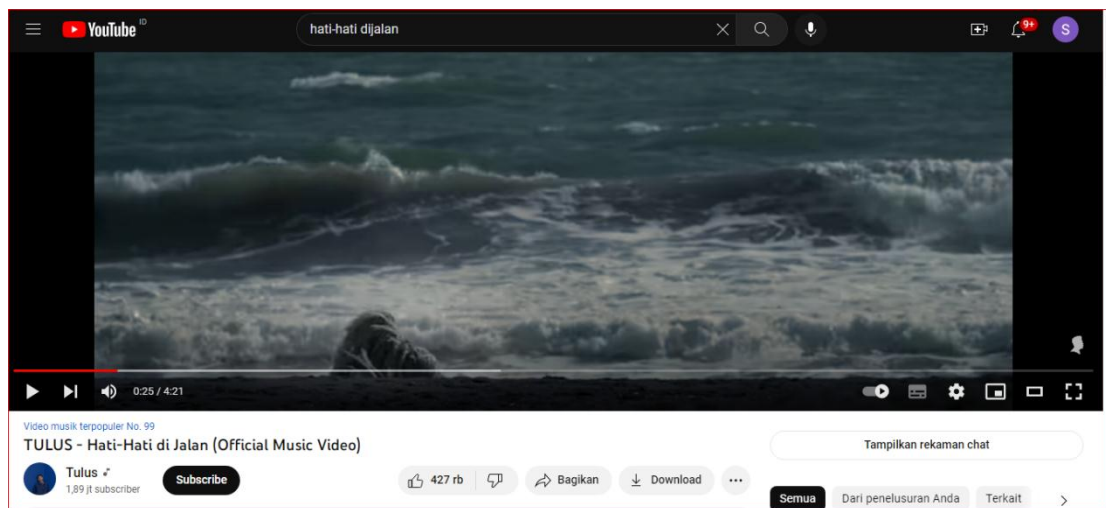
YouTube ID

hati-hati dijalan

9+

S

0:25 / 4:21

Video musik terpopuler No. 99

TULUS - Hati-Hati di Jalan (Official Music Video)

Tulus ♪

1,89 jt subscriber

Subscribe

427 rb

Bagikan

Download

...

Tampilkan rekaman chat

Semua

Dari penelusuran Anda

Terkait